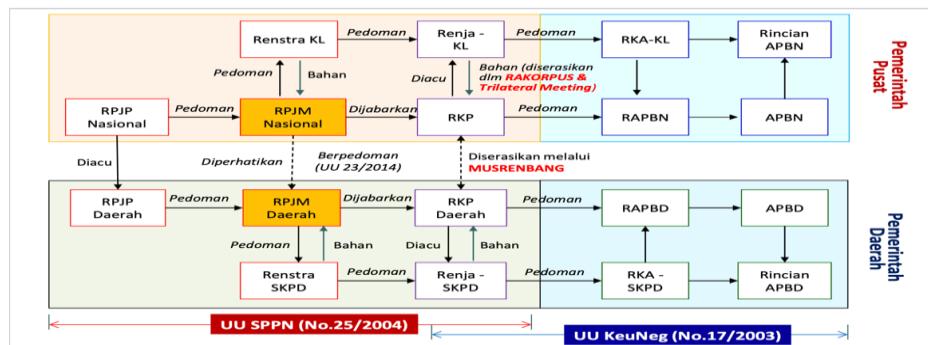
Renstra KL
Pedoman
Renja - KL
Pedoman
RKA-KL
Rincian APBN
Pemerintah Pusat
Pedoman
Bahan
Diacu
Bahan (diserasikan dlm RAKORPUS & Trilateral Meeting)
RPJP Nasional
Pedoman
RPJM Nasional
Dijabarkan
RKP
Pedoman
RAPBN
APBN
Diacu
Diperhatikan
Berpedoman (UU 23/2014)
Diserasikan melalui MUSRENBANG
RPJP Daerah
Pedoman
RPJM Daerah
Dijabarkan
RKP Daerah
Pedoman
RAPBD
APBD
Pemerintah Daerah
Pedoman
Bahan
Diacu
Bahan
Renstra SKPD
Pedoman
Renja - SKPD
Pedoman
RKA - SKPD
Rincian APBD
UU SPPN (No.25/2004)
UU KeuNeg (No.17/2003)